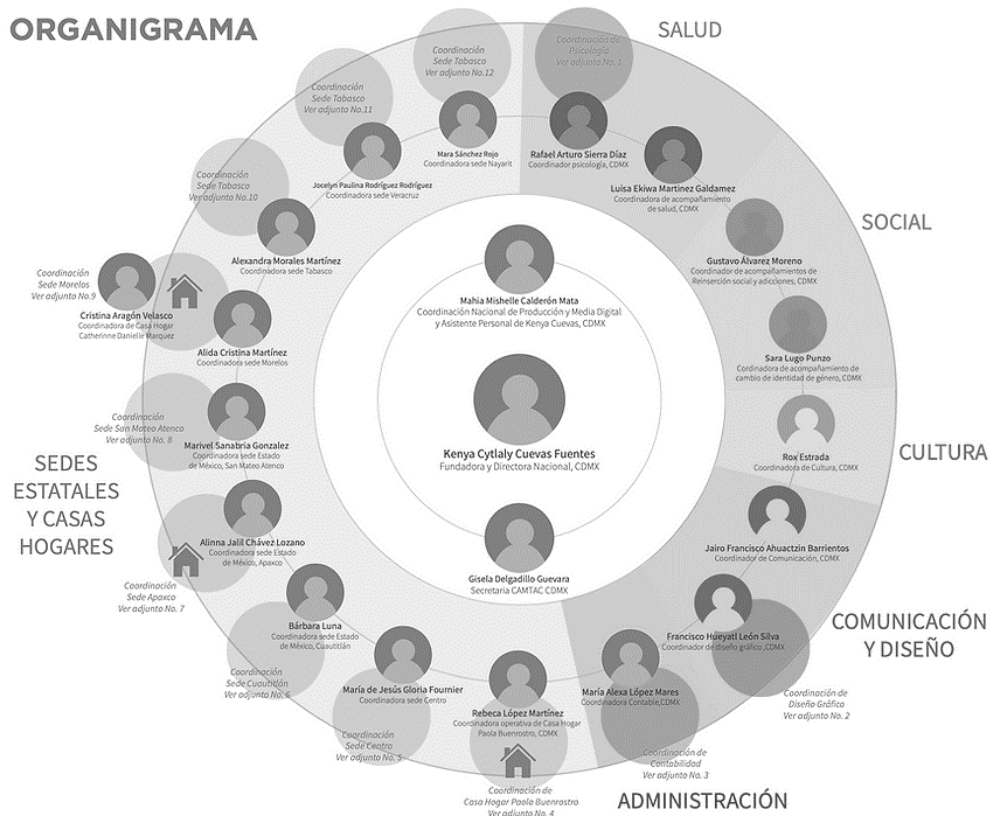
ORGANIGRAMA

SALUD

SOCIAL

CULTURA

COMUNICACIÓN Y DISEÑO

ADMINISTRACIÓN

SEDES ESTATALES Y CASAS HOGARES

Kenya Cytlaly Cuevas Fuentes
Fundadora y Directora Nacional, CDMX

Mahia Mishelle Calderón Mata
Coordinación Nacional de Producción y Media Digital y Asistente Personal de Kenya Cuevas, CDMX

Gisela Delgadillo Guevara
Secretaria CAMTAC CDMX

Coordinación de Psicología
Ver adjunto No. 1

Rafael Arturo Sierra Díaz
Coordinador psicología, CDMX

Luisa Ekiwa Martínez Galdamez
Coordinadora de acompañamiento de salud, CDMX

Gustavo Álvarez Moreno
Coordinador de acompañamientos de Reinserción social y adicciones, CDMX

Sara Lugo Punzo
Coordinadora de acompañamiento de cambio de identidad de género, CDMX

Rox Estrada
Coordinadora de Cultura, CDMX

Jairo Francisco Ahuactzin Barrientos
Coordinador de Comunicación, CDMX

Francisco Hueyatl León Silva
Coordinador de diseño gráfico ,CDMX

Coordinación de Diseño Gráfico
Ver adjunto No. 2

María Alexa López Mares
Coordinadora Contable,CDMX

Coordinación de Contabilidad
Ver adjunto No. 3

Rebeca López Martínez
Coordinadora operativa de Casa Hogar Paola Buenrostro, CDMX

Coordinación de Casa Hogar Paola Buenrostro
Ver adjunto No. 4

María de Jesús Gloria Fournier
Coordinadora sede Centro

Coordinación Sede Centro
Ver adjunto No. 5

Bárbara Luna
Coordinadora sede Estado de México, Cuautitlán

Coordinación Sede Cuautitlán
Ver adjunto No. 6

Alinna Jalil Chávez Lozano
Coordinadora sede Estado de México, Apaxco

Coordinación Sede Apaxco
Ver adjunto No. 7

Marivel Sanabria Gonzalez
Coordinadora sede Estado de México, San Mateo Atenco

Coordinación Sede San Mateo Atenco
Ver adjunto No. 8

Alida Cristina Martínez
Coordinadora sede Morelos

Cristina Aragón Velasco
Coordinadora de Casa Hogar Catherinne Danielle Marquez

Coordinación Sede Morelos
Ver adjunto No.9

Alexandra Morales Martínez
Coordinadora sede Tabasco

Coordinación Sede Tabasco
Ver adjunto No.10

Jocelyn Paulina Rodríguez Rodríguez
Coordinadora sede Veracruz

Coordinación Sede Tabasco
Ver adjunto No.11

Mara Sánchez Rojo
Coordinadora sede Nayarit

Coordinación Sede Tabasco
Ver adjunto No.12